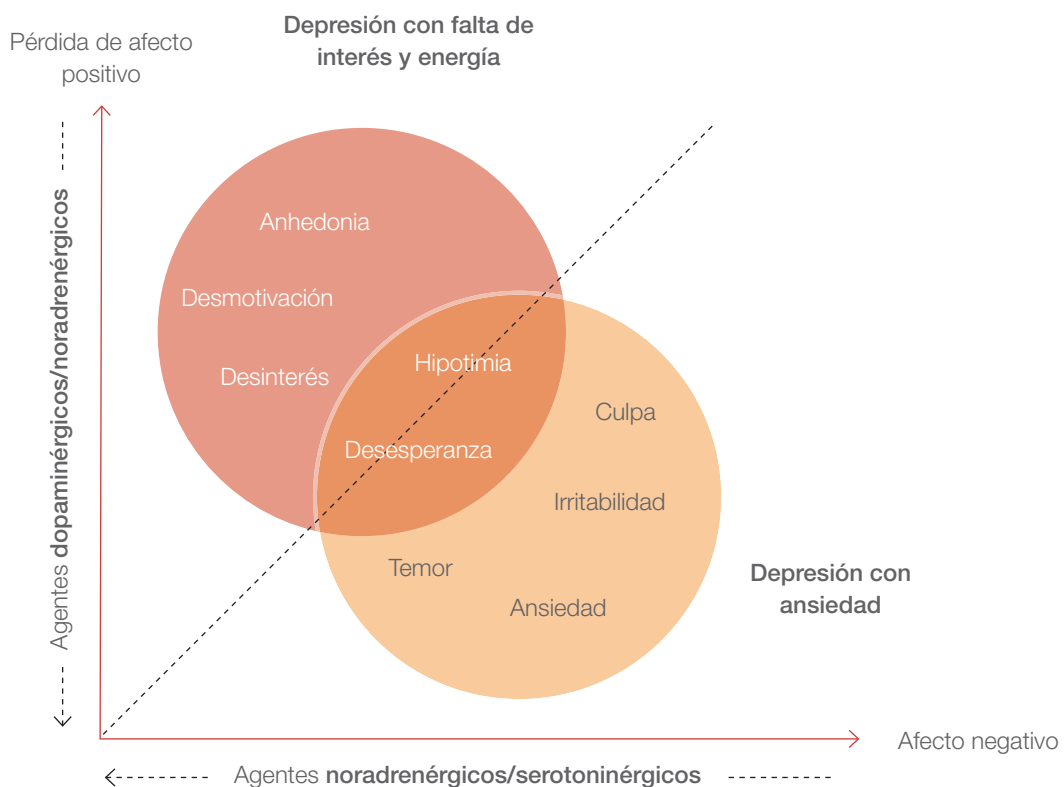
Pérdida de afecto positivo

Depresión con falta de interés y energía

Agentes dopaminérgicos/noradrenérgicos

Anhedonia

Desmotivación

Desinterés

Hipotimia

Desesperanza

Culpa

Irritabilidad

Temor

Ansiedad

Depresión con ansiedad

Afecto negativo

Agentes noradrenérgicos/serotoninérgicos